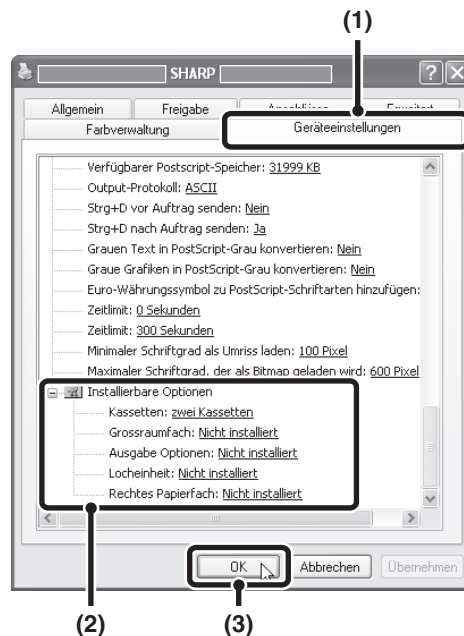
(1)

SHARP

Allgemein

Freigabe

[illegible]

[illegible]

Farbverwaltung

Geräteeinstellungen

Verfügbarer Postscript-Speicher: 31999 KB

Output-Protokoll: ASCII

Strg+D vor Auftrag senden: Nein

Strg+D nach Auftrag senden: Ja

Grauen Text in PostScript-Grau konvertieren: Nein

Graue Grafiken in PostScript-Grau konvertieren: Nein

Euro-Währungssymbol zu PostScript-Schriftarten hinzufügen:

Zeitlimit: 0 Sekunden

Zeitlimit: 300 Sekunden

Minimaler Schriftgrad als Umriss laden: 100 Pixel

Maximaler Schriftgrad, der als Bitmap geladen wird: 600 Pixel

Installierbare Optionen

Kassetten: zwei Kassetten

Grossraumfach: Nicht installiert

Ausgabe Optionen: Nicht installiert

Locheinheit: Nicht installiert

Rechtes Papierfach: Nicht installiert

OK

Abbrechen

Übernehmen

(2)

(3)